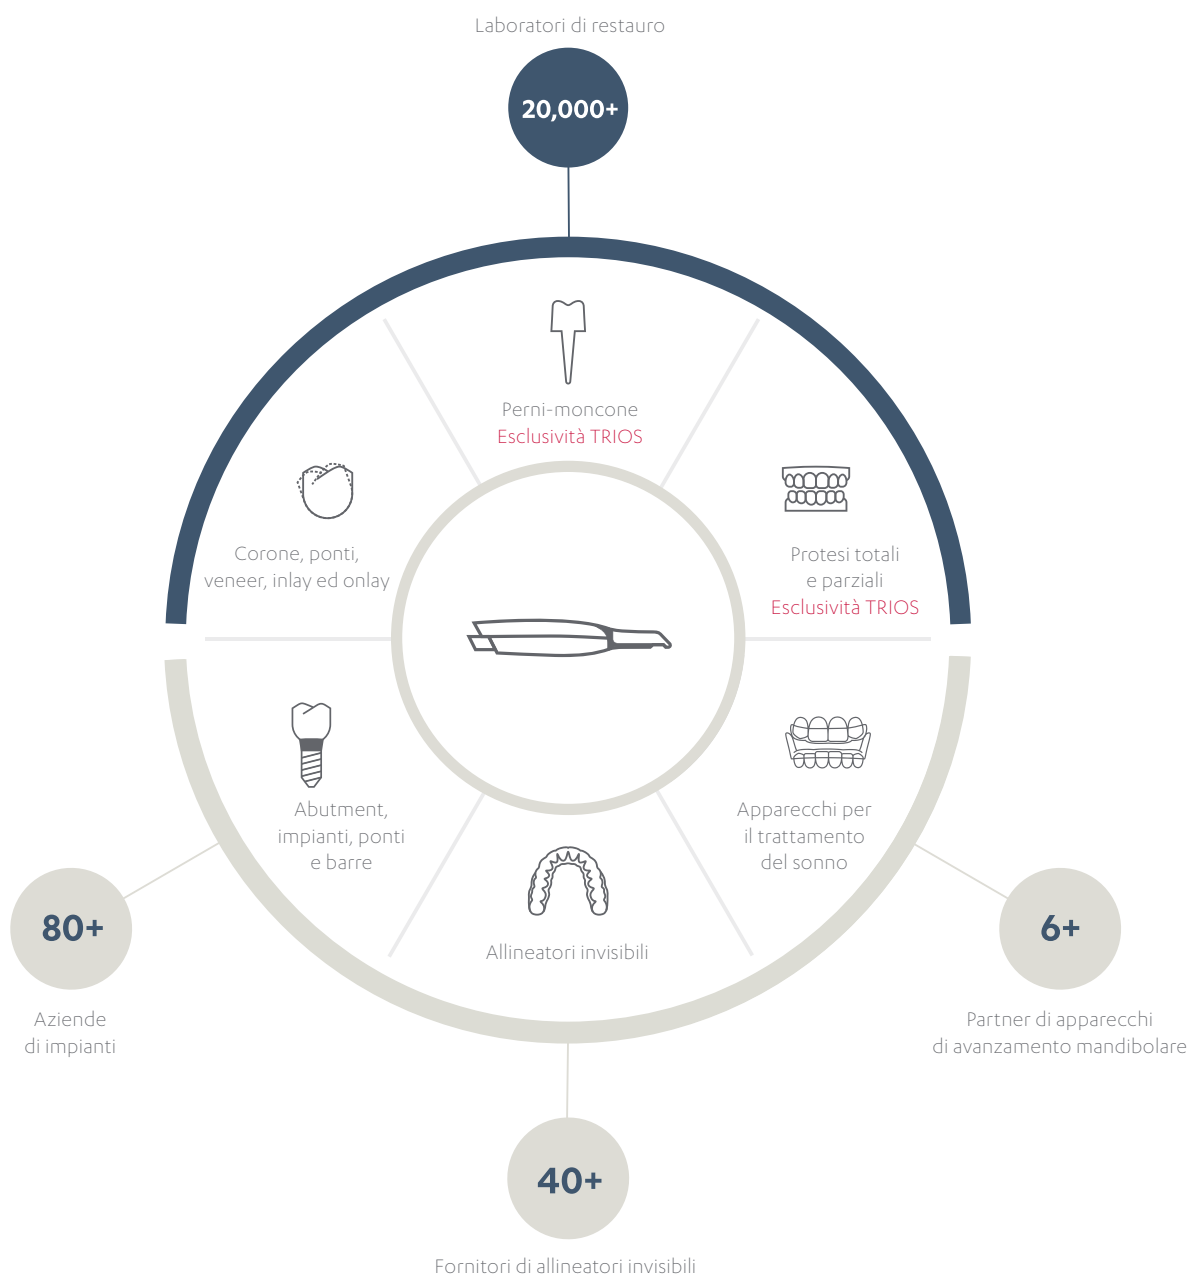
Laboratori di restauro

20,000+

Perni-moncone
Esclusività TRIOS

Corone, ponti, veneer, inlay ed onlay

Protesi totali e parziali
Esclusività TRIOS

Abutment, impianti, ponti e barre

Apparecchi per il trattamento del sonno

Allineatori invisibili

80+

Aziende di impianti

6+

Partner di apparecchi di avanzamento mandibolare

40+

Fornitori di allineatori invisibili